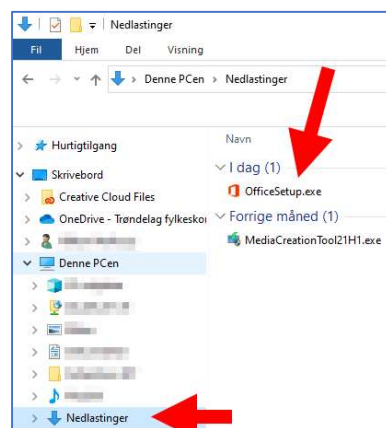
Nedlastinger

Fil
Hjem
Del
Visning

Denne PCen > Nedlastinger

Hurtigtilgang
Skrivebord
Creative Cloud Files
OneDrive - Trøndelag fylkesko
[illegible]
Denne PCen
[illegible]
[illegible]
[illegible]
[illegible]
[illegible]
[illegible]
Nedlastinger

Navn
I dag (1)
OfficeSetup.exe
Forrige måned (1)
MediaCreationTool21H1.exe